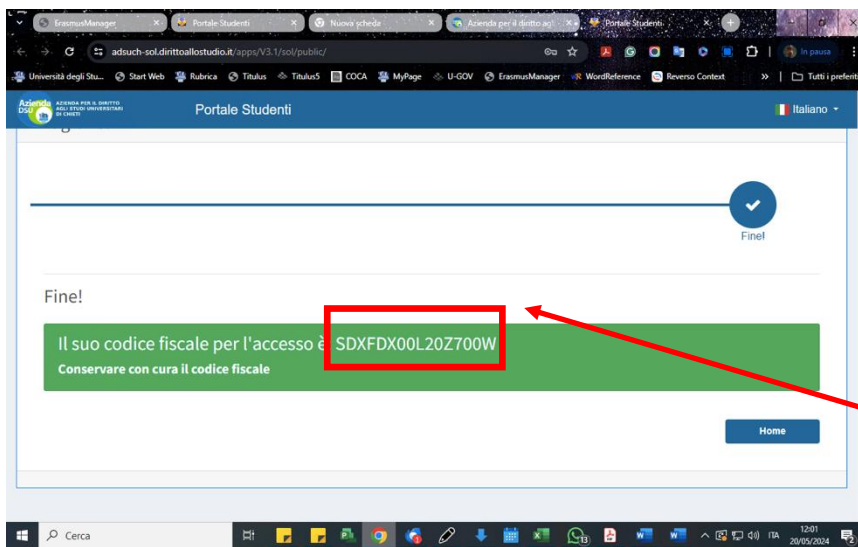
ErasmusManager | Portale Studenti | Nuova scheda | Azienda per il diritto agl | Portale Studenti

adsuch-sol.dirittoallostudio.it/apps/V3.1/sol/public/

In pausa

Università degli Stu... | Start Web | Rubrica | Titulus | Titulus5 | COCA | MyPage | U-GOV | ErasmusManager | WordReference | Reverso Context | » | Tutti i preferiti

Azienda DSU AZIENDA PER IL DIRITTO AGLI STUDI UNIVERSITARI DI CHIETI

Portale Studenti

Italiano

Fine!

Fine!

Il suo codice fiscale per l'accesso è SDXFDX00L20Z700W

Conservare con cura il codice fiscale

Home

Cerca

ITA 12:01 20/05/2024